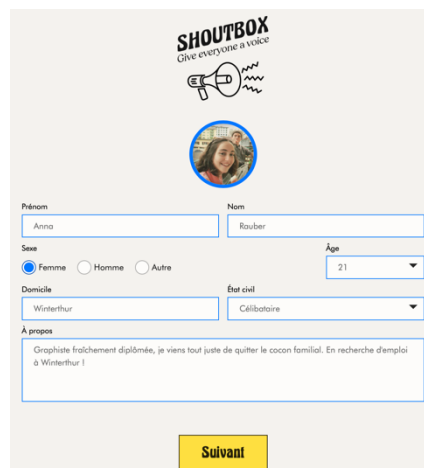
SHOUTBOX
Give everyone a voice

Prénom
Anna

Nom
Rauber

Sexe
Femme
Homme
Autre

Âge
21

Domicile
Winterthur

État civil
Célibataire

À propos
Graphiste fraîchement diplômée, je viens tout juste de quitter le cocon familial. En recherche d'emploi à Winterthur !

Suivant